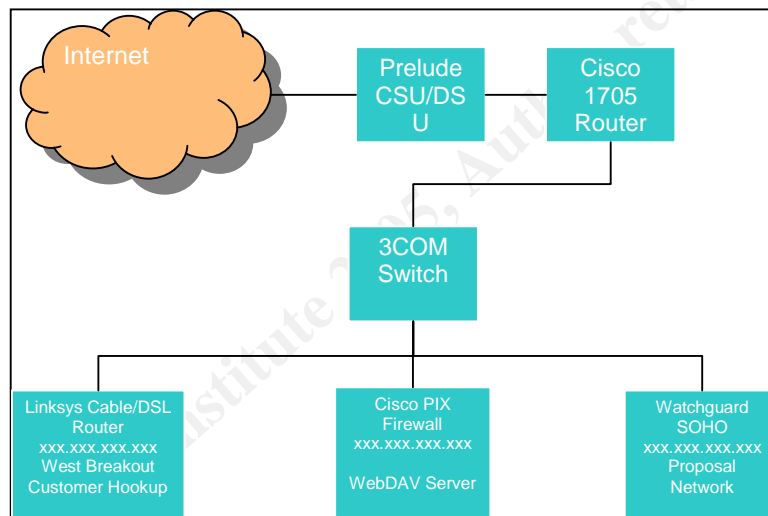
Internet

Prelude CSU/DS U

Cisco 1705 Router

3COM Switch

Linksys Cable/DSL Router xxx.xxx.xxx.xxx West Breakout Customer Hookup

Cisco PIX Firewall xxx.xxx.xxx.xxx

WebDAV Server

Watchguard SOHO xxx.xxx.xxx.xxx Proposal Network

stitute 2005, Auth re